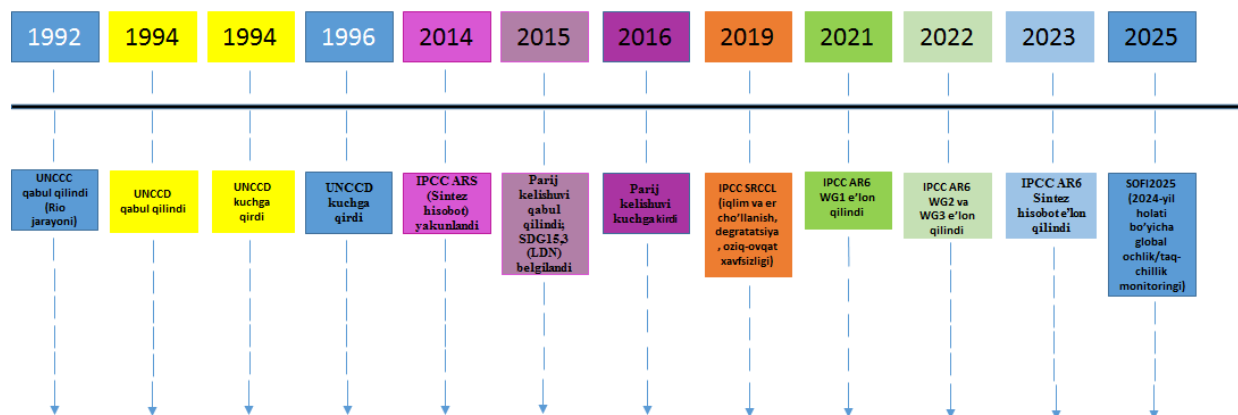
1992

UNCCC qabul qilindi (Rio jarayoni)

1994

UNCCD qabul qilindi

1994

UNCCD kuchga qirdi

1996

UNCCD kuchga qirdi

2014

IPCC ARS (Sintez hisobot) yakunlandi

2015

Parij kelishuvi qabul qilindi; SDG15.3 (LDN) belgilandi

2016

Parij kelishuvi kuchga kirdi

2019

IPCC SRCCL (iqlim va er cho'llanish, degratatsiya , oziq-ovqat xavfsizligi)

2021

IPCC AR6 WG1 e'lon qilindi

2022

IPCC AR6 WG2 va WG3 e'lon qilindi

2023

IPCC AR6 Sintez hisobot e'lon qilindi

2025

SOFI2025 (2024-yil holati bo'yicha global ochlik/taq-chillik monitoringi)